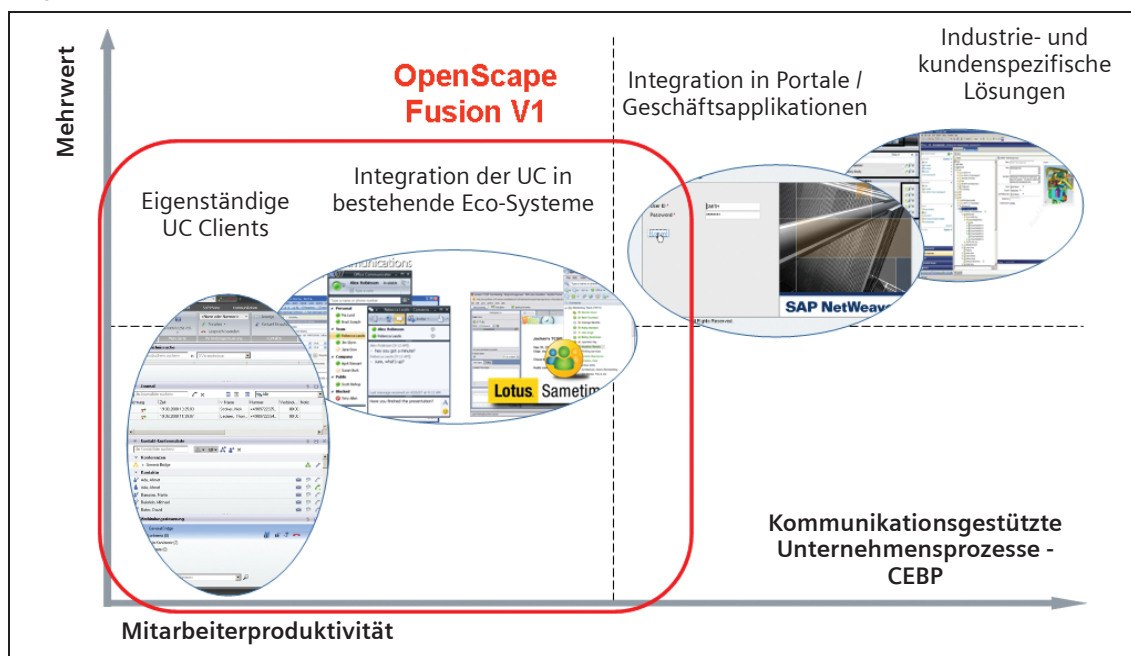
Mehrwert

OpenScape Fusion V1

Integration in Portale / Geschäftsapplikationen

Industrie- und kundenspezifische Lösungen

Eigenständige UC Clients

Integration der UC in bestehende Eco-Systeme

Lotus Sametim

SAP NetWeave

Kommunikationsgestützte Unternehmensprozesse - CEBP

Mitarbeiterproduktivität